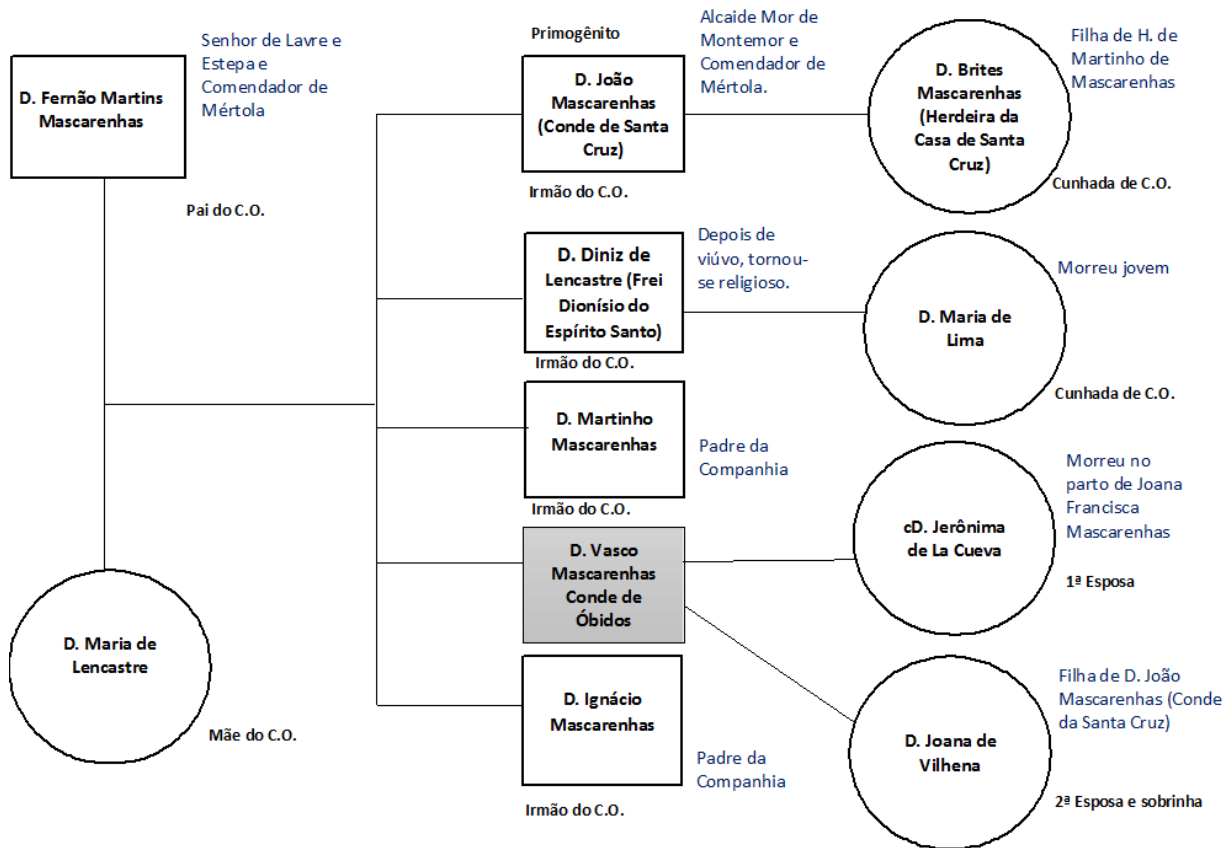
D. Fernão Martins Mascarenhas

Senhor de Lavre e Estepa e Comendador de Mértola

Pai do C.O.

D. Maria de Lencastre

Mãe do C.O.

Primogênito

D. João Mascarenhas (Conde de Santa Cruz)

Alcaide Mor de Montemor e Comendador de Mértola.

Irmão do C.O.

D. Brites Mascarenhas (Herdeira da Casa de Santa Cruz)

Filha de H. de Martinho de Mascarenhas

Cunhada de C.O.

D. Diniz de Lencastre (Frei Dionísio do Espírito Santo)

Depois de viúvo, tornou-se religioso.

Irmão do C.O.

D. Maria de Lima

Morreu jovem

Cunhada de C.O.

D. Martinho Mascarenhas

Padre da Companhia

Irmão do C.O.

D. Vasco Mascarenhas Conde de Óbidos

cD. Jerônima de La Cueva

Morreu no parto de Joana Francisca Mascarenhas

1ª Esposa

D. Ignácio Mascarenhas

Padre da Companhia

Irmão do C.O.

D. Joana de Vilhena

Filha de D. João Mascarenhas (Conde da Santa Cruz)

2ª Esposa e sobrinha